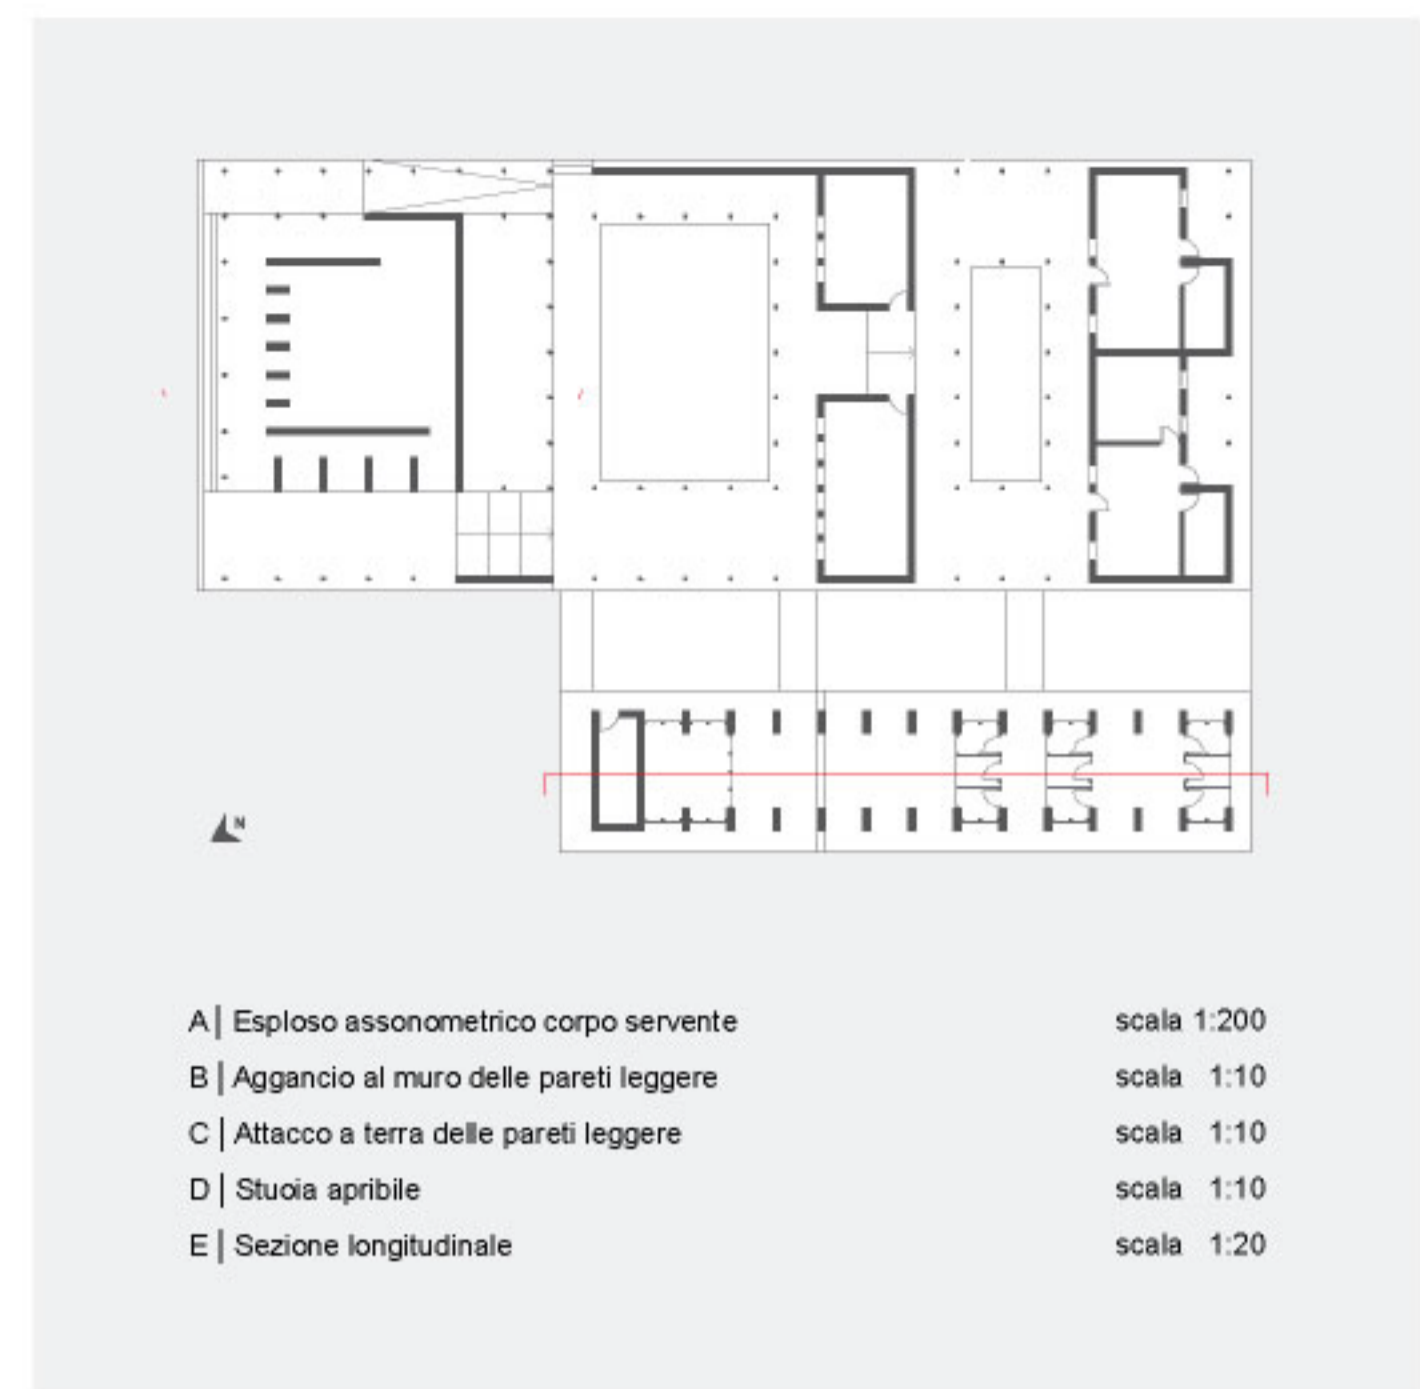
N

A | Esploso assonometrico corpo servente scala 1:200

B | Aggancio al muro delle pareti leggere scala 1:10

C | Attacco a terra delle pareti leggere scala 1:10

D | Stuoia apribile scala 1:10

E | Sezione longitudinale scala 1:20